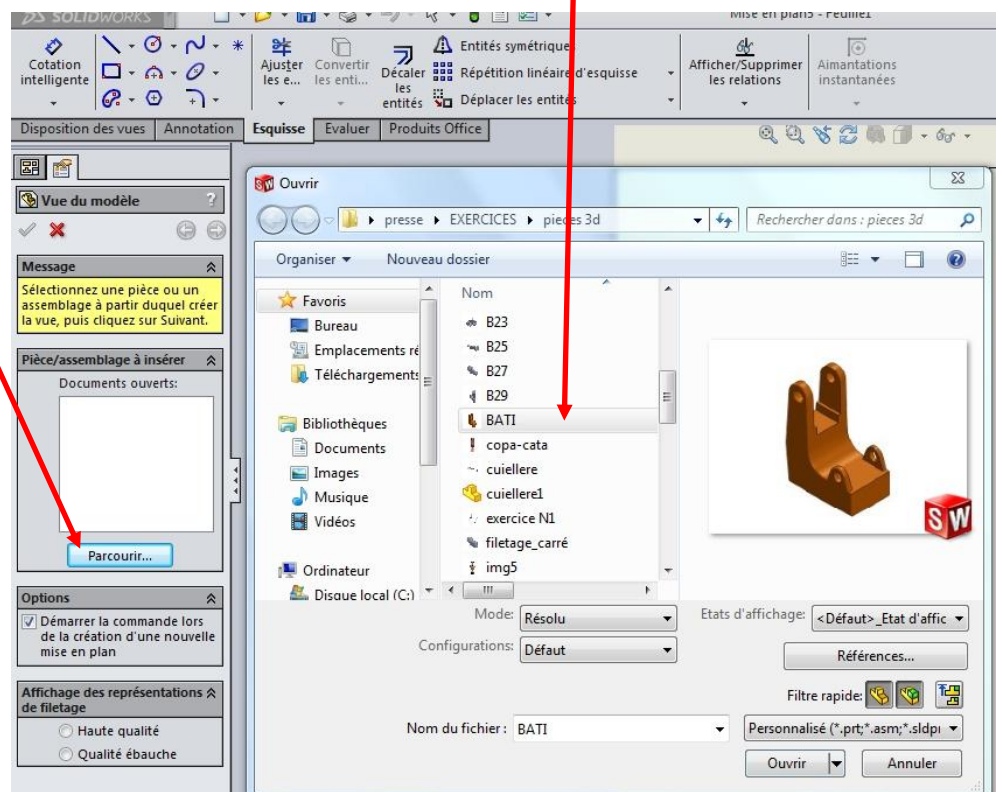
SOLIDWORKS

Mise en plan5 - Feuille1

Cotation intelligente

Ajuster les e...

Convertir les enti...

Décaler les entités

Entités symétriques

Répétition linéaire d'esquisse

Déplacer les entités

Afficher/Supprimer les relations

Aimantations instantanées

Disposition des vues | Annotation | Esquisse | Evaluer | Produits Office

Vue du modèle

Message

Sélectionnez une pièce ou un assemblage à partir duquel créer la vue, puis cliquez sur Suivant.

Pièce/assemblage à insérer

Documents ouverts:

Parcourir...

Options

Démarrer la commande lors de la création d'une nouvelle mise en plan

Affichage des représentations de filetage

Haute qualité

Qualité ébauche

Ouvrir

presse ▸ EXERCICES ▸ pieces 3d

Rechercher dans : pieces 3d

Organiser ▾ Nouveau dossier

Favoris
Bureau
Emplacements ré
Téléchargements
Bibliothèques
Documents
Images
Musique
Vidéos
Ordinateur
Disque local (C:)

Nom
B23
B25
B27
B29
BATI
copa-cata
cuiellere
cuiellere1
exercice N1
filetage_carré
img5

Mode: Résolu

Configurations: Défaut

Etats d'affichage: <Défaut>_Etat d'affic

Références...

Filtre rapide:

Nom du fichier : BATI

Personnalisé (*.prt;*.asm;*.sldpı

Ouvrir

Annuler